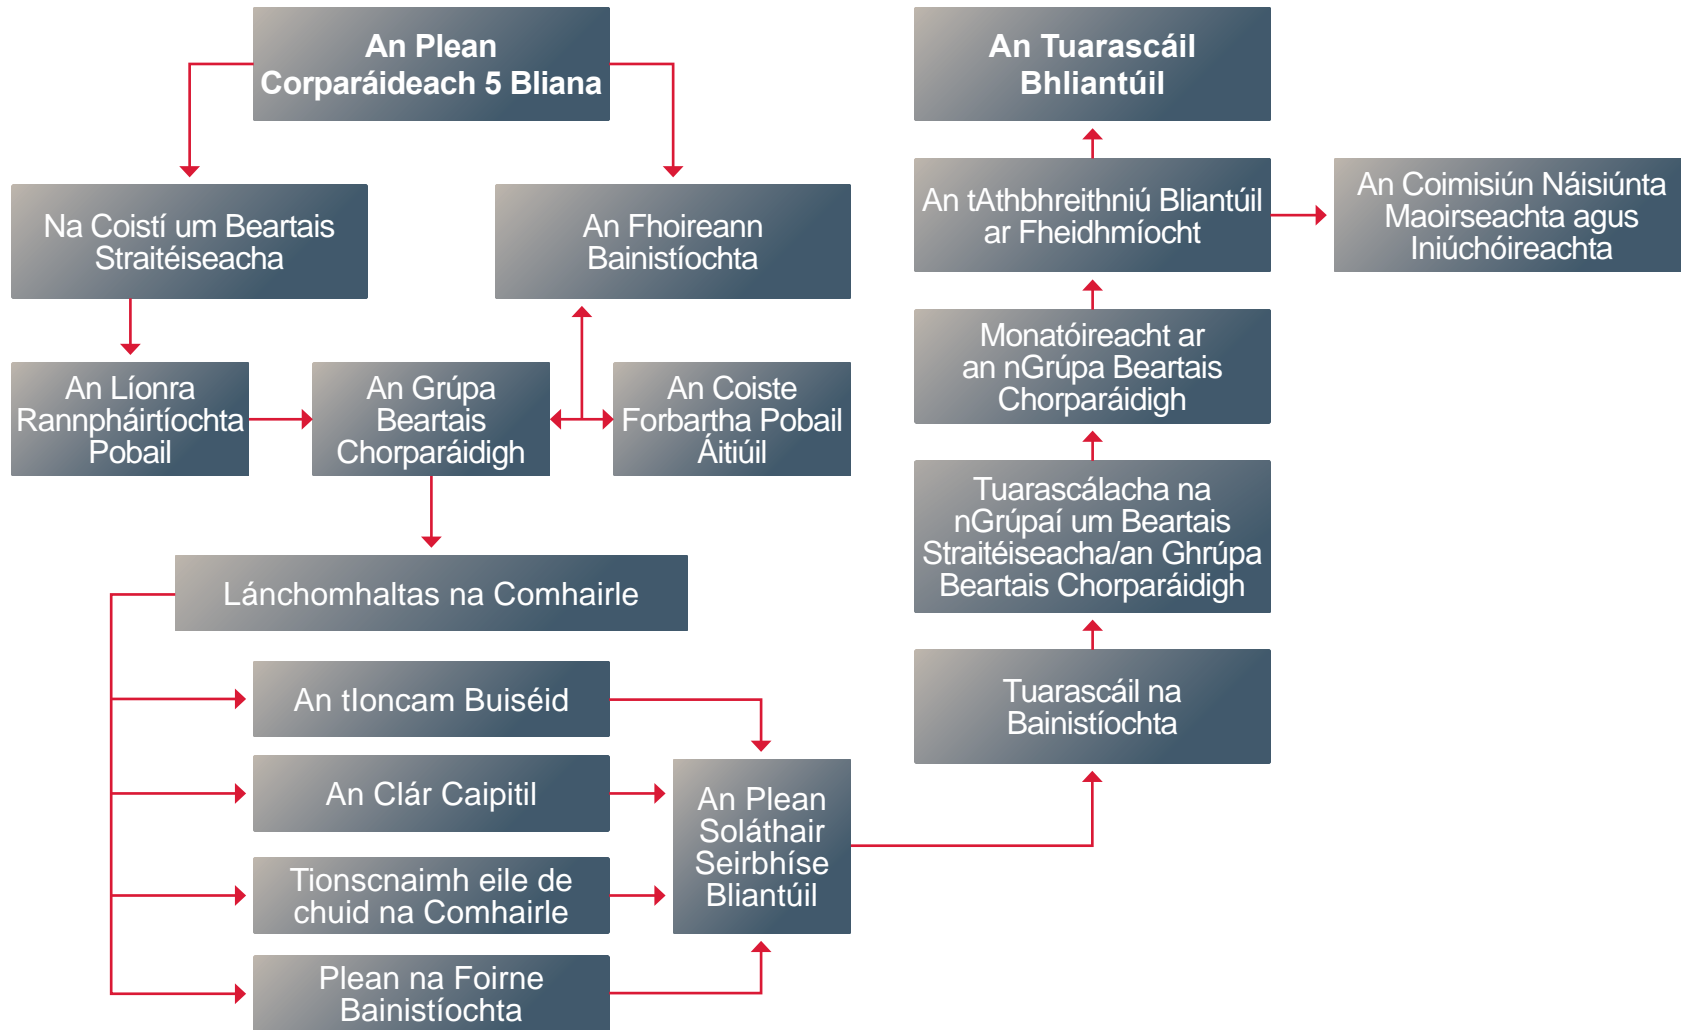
An Plean Corparáideach 5 Bliana

Na Coistí um Beartais Straitéiseacha

An Fhoireann Bainistíochta

An Líonra Rannpháirtíochta Pobail

An Grúpa Beartais Chorparáidigh

An Coiste Forbartha Pobail Áitiúil

Lánchomhaltas na Comhairle

An tIoncam Buiséid

An Clár Caipitil

Tionscnaimh eile de chuid na Comhairle

Plean na Foirne Bainistíochta

An Plean Soláthair Seirbhíse Bliantúil

An Tuarascáil Bhliantúil

An tAthbhreithniú Bliantúil ar Fheidhmíocht

An Coimisiún Náisiúnta Maoirseachta agus Iniúchóireachta

Monatóireacht ar an nGrúpa Beartais Chorparáidigh

Tuarascálacha na nGrúpaí um Beartais Straitéiseacha/an Ghrúpa Beartais Chorparáidigh

Tuarascáil na Bainistíochta